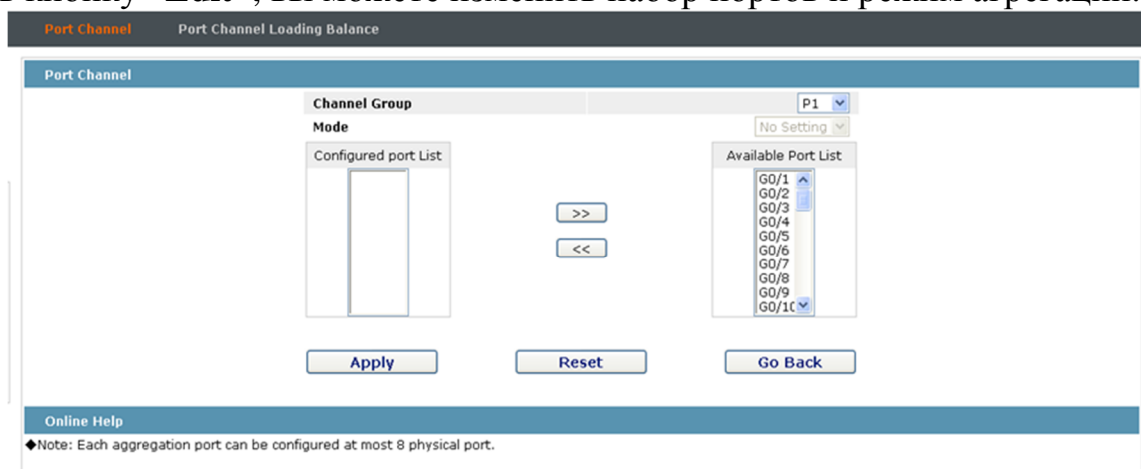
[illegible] кнопку "Edit", вы можете изменить набор портов и режим агрегации

Port Channel Port Channel Loading Balance

Port Channel

Channel Group P1

Mode No Setting

Configured port List

>>

<<

Available Port List

G0/1
G0/2
G0/3
G0/4
G0/5
G0/6
G0/7
G0/8
G0/9
G0/1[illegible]

Apply Reset Go Back

Online Help

◆Note: Each aggregation port can be configured at most 8 physical port.